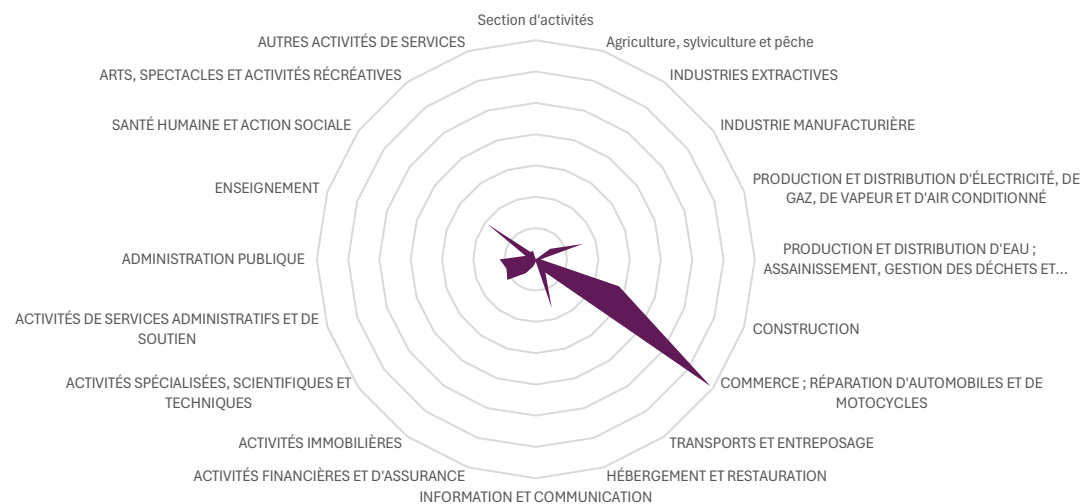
Section d'activités
Agriculture, sylviculture et pêche
INDUSTRIES EXTRACTIVES
INDUSTRIE MANUFACTURIÈRE
PRODUCTION ET DISTRIBUTION D'ÉLECTRICITÉ, DE GAZ, DE VAPEUR ET D'AIR CONDITIONNÉ
PRODUCTION ET DISTRIBUTION D'EAU ; ASSAINISSEMENT, GESTION DES DÉCHETS ET...
CONSTRUCTION
COMMERCE ; RÉPARATION D'AUTOMOBILES ET DE MOTOCYCLES
TRANSPORTS ET ENTREPOSAGE
HÉBERGEMENT ET RESTAURATION
INFORMATION ET COMMUNICATION
ACTIVITÉS FINANCIÈRES ET D'ASSURANCE
ACTIVITÉS IMMOBILIÈRES
ACTIVITÉS SPÉCIALISÉES, SCIENTIFIQUES ET TECHNIQUES
ACTIVITÉS DE SERVICES ADMINISTRATIFS ET DE SOUTIEN
ADMINISTRATION PUBLIQUE
ENSEIGNEMENT
SANTÉ HUMAINE ET ACTION SOCIALE
ARTS, SPECTACLES ET ACTIVITÉS RÉCRÉATIVES
AUTRES ACTIVITÉS DE SERVICES